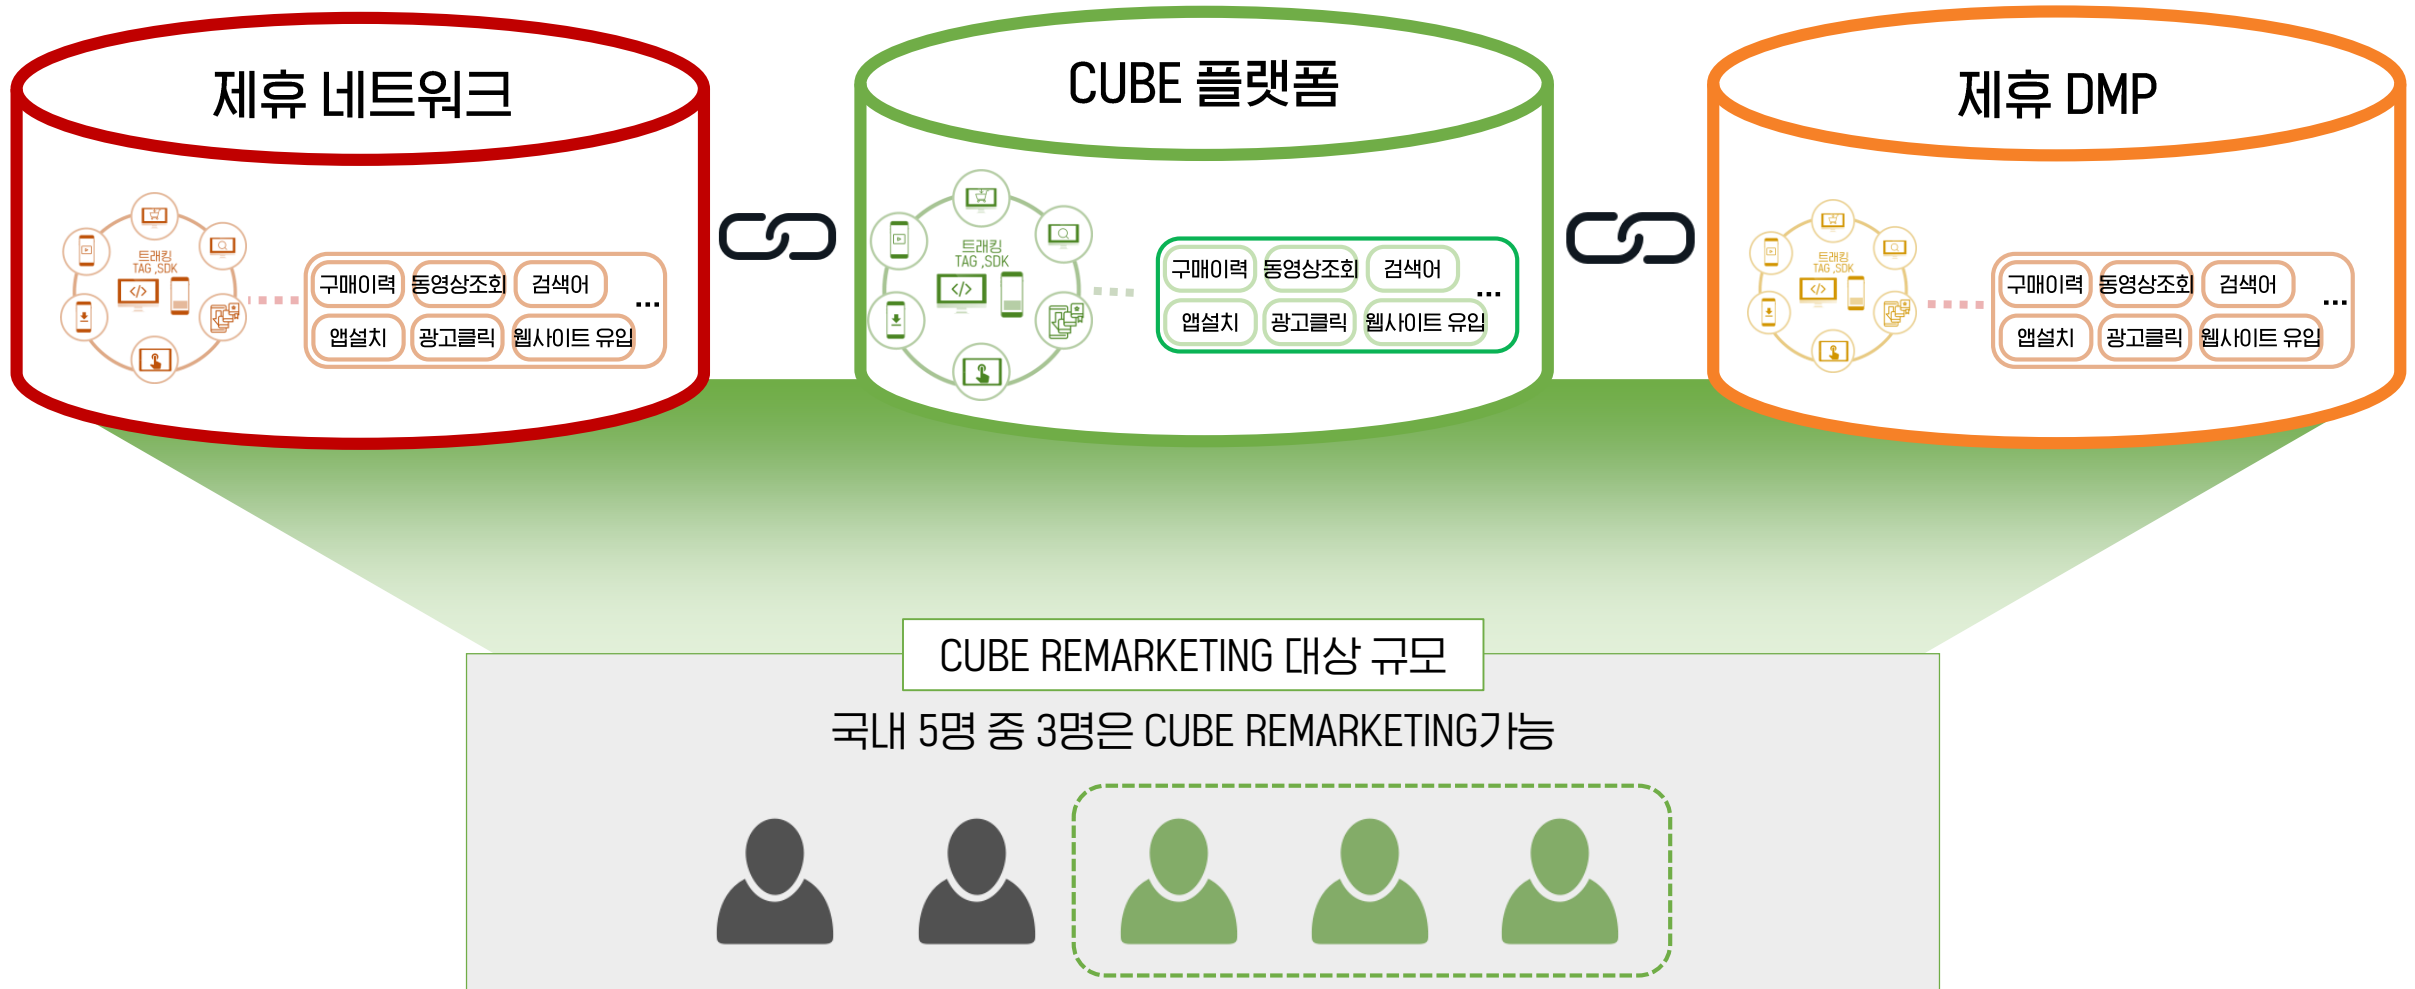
제휴 네트워크

트래킹
TAG ,SDK

구매이력 동영상조회 검색어
앱설치 광고클릭 웹사이트 유입
...

CUBE 플랫폼

트래킹
TAG ,SDK

구매이력 동영상조회 검색어
앱설치 광고클릭 웹사이트 유입
...

제휴 DMP

트래킹
TAG ,SDK

구매이력 동영상조회 검색어
앱설치 광고클릭 웹사이트 유입
...

CUBE REMARKETING 대상 규모

국내 5명 중 3명은 CUBE REMARKETING가능